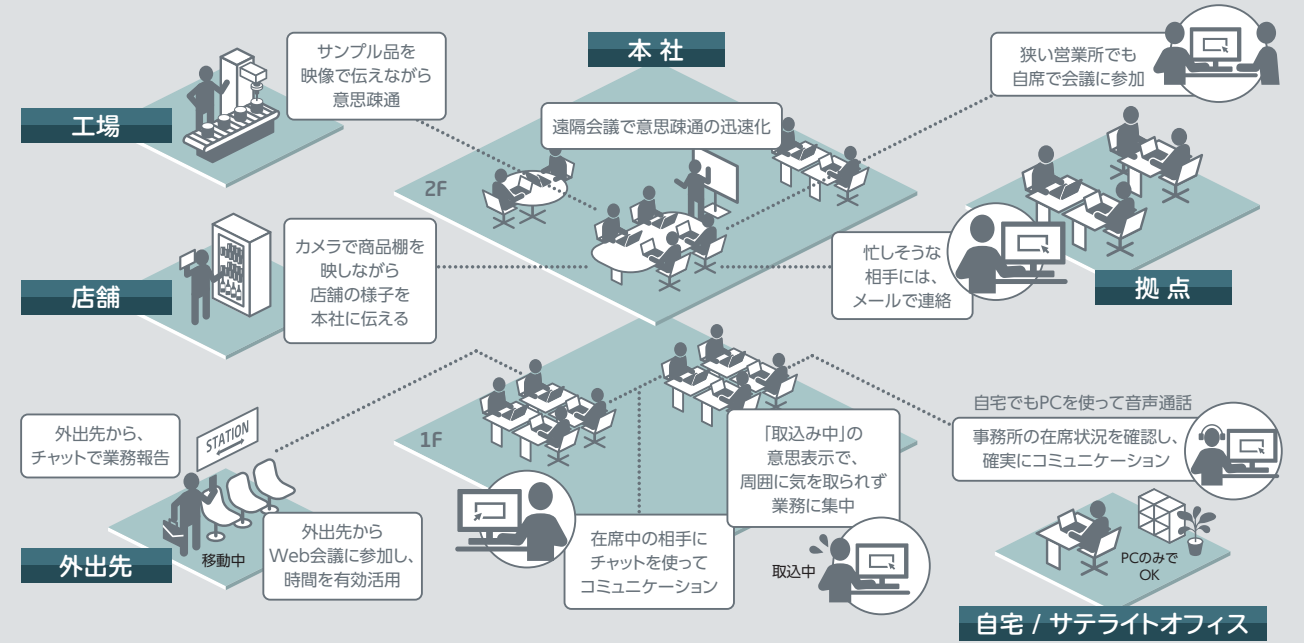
本 社

工場

サンプル品を映像で伝えながら意思疎通

遠隔会議で意思疎通の迅速化

2F

狭い営業所でも自席で会議に参加

店舗

カメラで商品棚を映しながら店舗の様子を本社に伝える

忙しそうな相手には、メールで連絡

拠 点

自宅でもPCを使って音声通話

事務所の在席状況を確認し、確実にコミュニケーション

外出先から、チャットで業務報告

STATION

1F

「取込み中」の意思表示で、周囲に気を取られず業務に集中

外出先からWeb会議に参加し、時間を有効活用

移動中

外出先

在席中の相手にチャットを使ってコミュニケーション

取込中

PCのみでOK

自宅 / サテライトオフィス